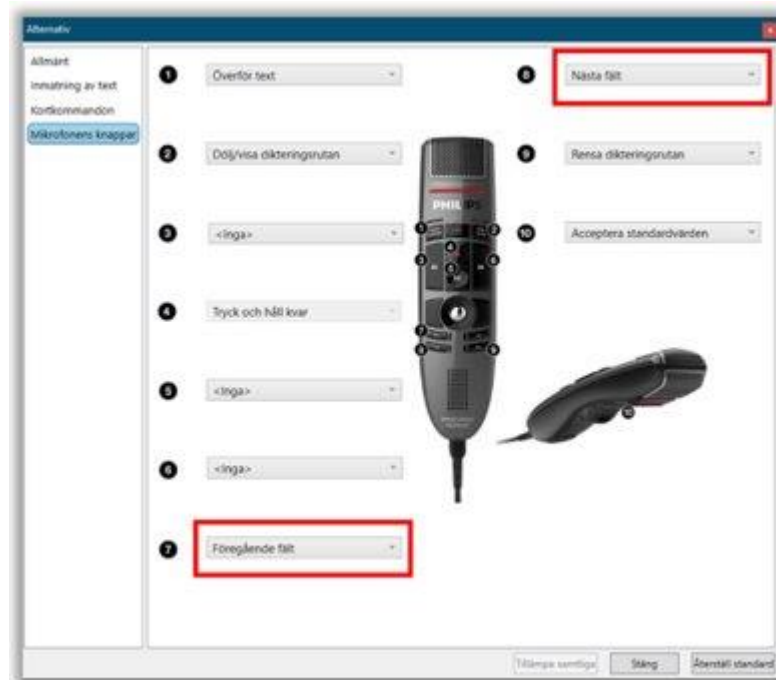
Alternativ

Allmänt
Inmatning av text
Kortkommandon
Mikrofonens knappar

1 Överför text
2 Dölj/visa dikteringsrutan
3 <Inga>
4 Tryck och håll kvar
5 <Inga>
6 <Inga>
7 Föregående fält
8 Nästa fält
9 Rensa dikteringsrutan
10 Acceptera standardvärden

PHILIPS

Tillämpa samtliga
Stäng
Återställ standard